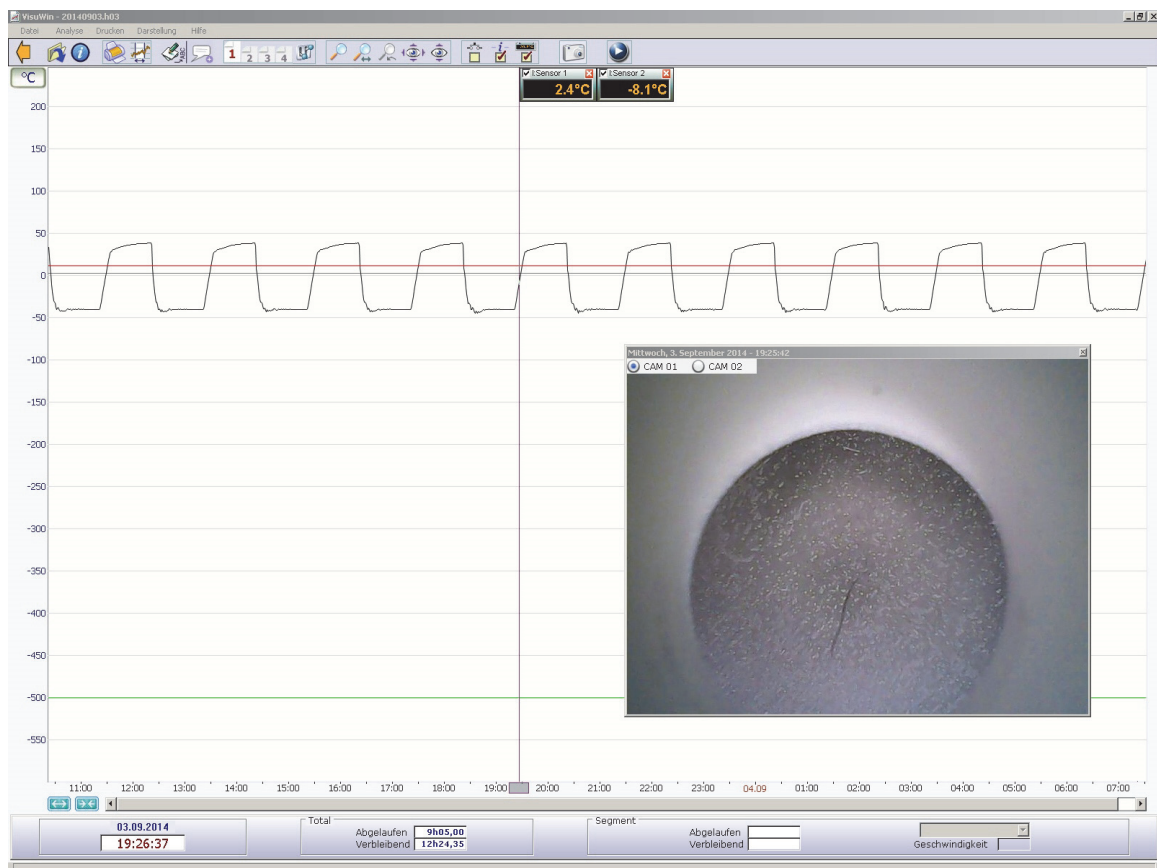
VisuWin - 20140903.h03

Datei Analyse Drucken Darstellung Hilfe

1 2 3 4

°C

Sensor 1
2.4°C
Sensor 2
-8.1°C

200
150
100
50
0
-50
-100
-150
-200
-250
-300
-350
-400
-450
-500
-550

Mittwoch, 3. September 2014 - 19:25:42
CAM 01 CAM 02

11:00 12:00 13:00 14:00 15:00 16:00 17:00 18:00 19:00 20:00 21:00 22:00 23:00 04.09 01:00 02:00 03:00 04:00 05:00 06:00 07:00

03.09.2014
19:26:37

Total
Abgelaufen 9h05,00
Verbleibend 12h24,35

Segment
Abgelaufen
Verbleibend

Geschwindigkeit